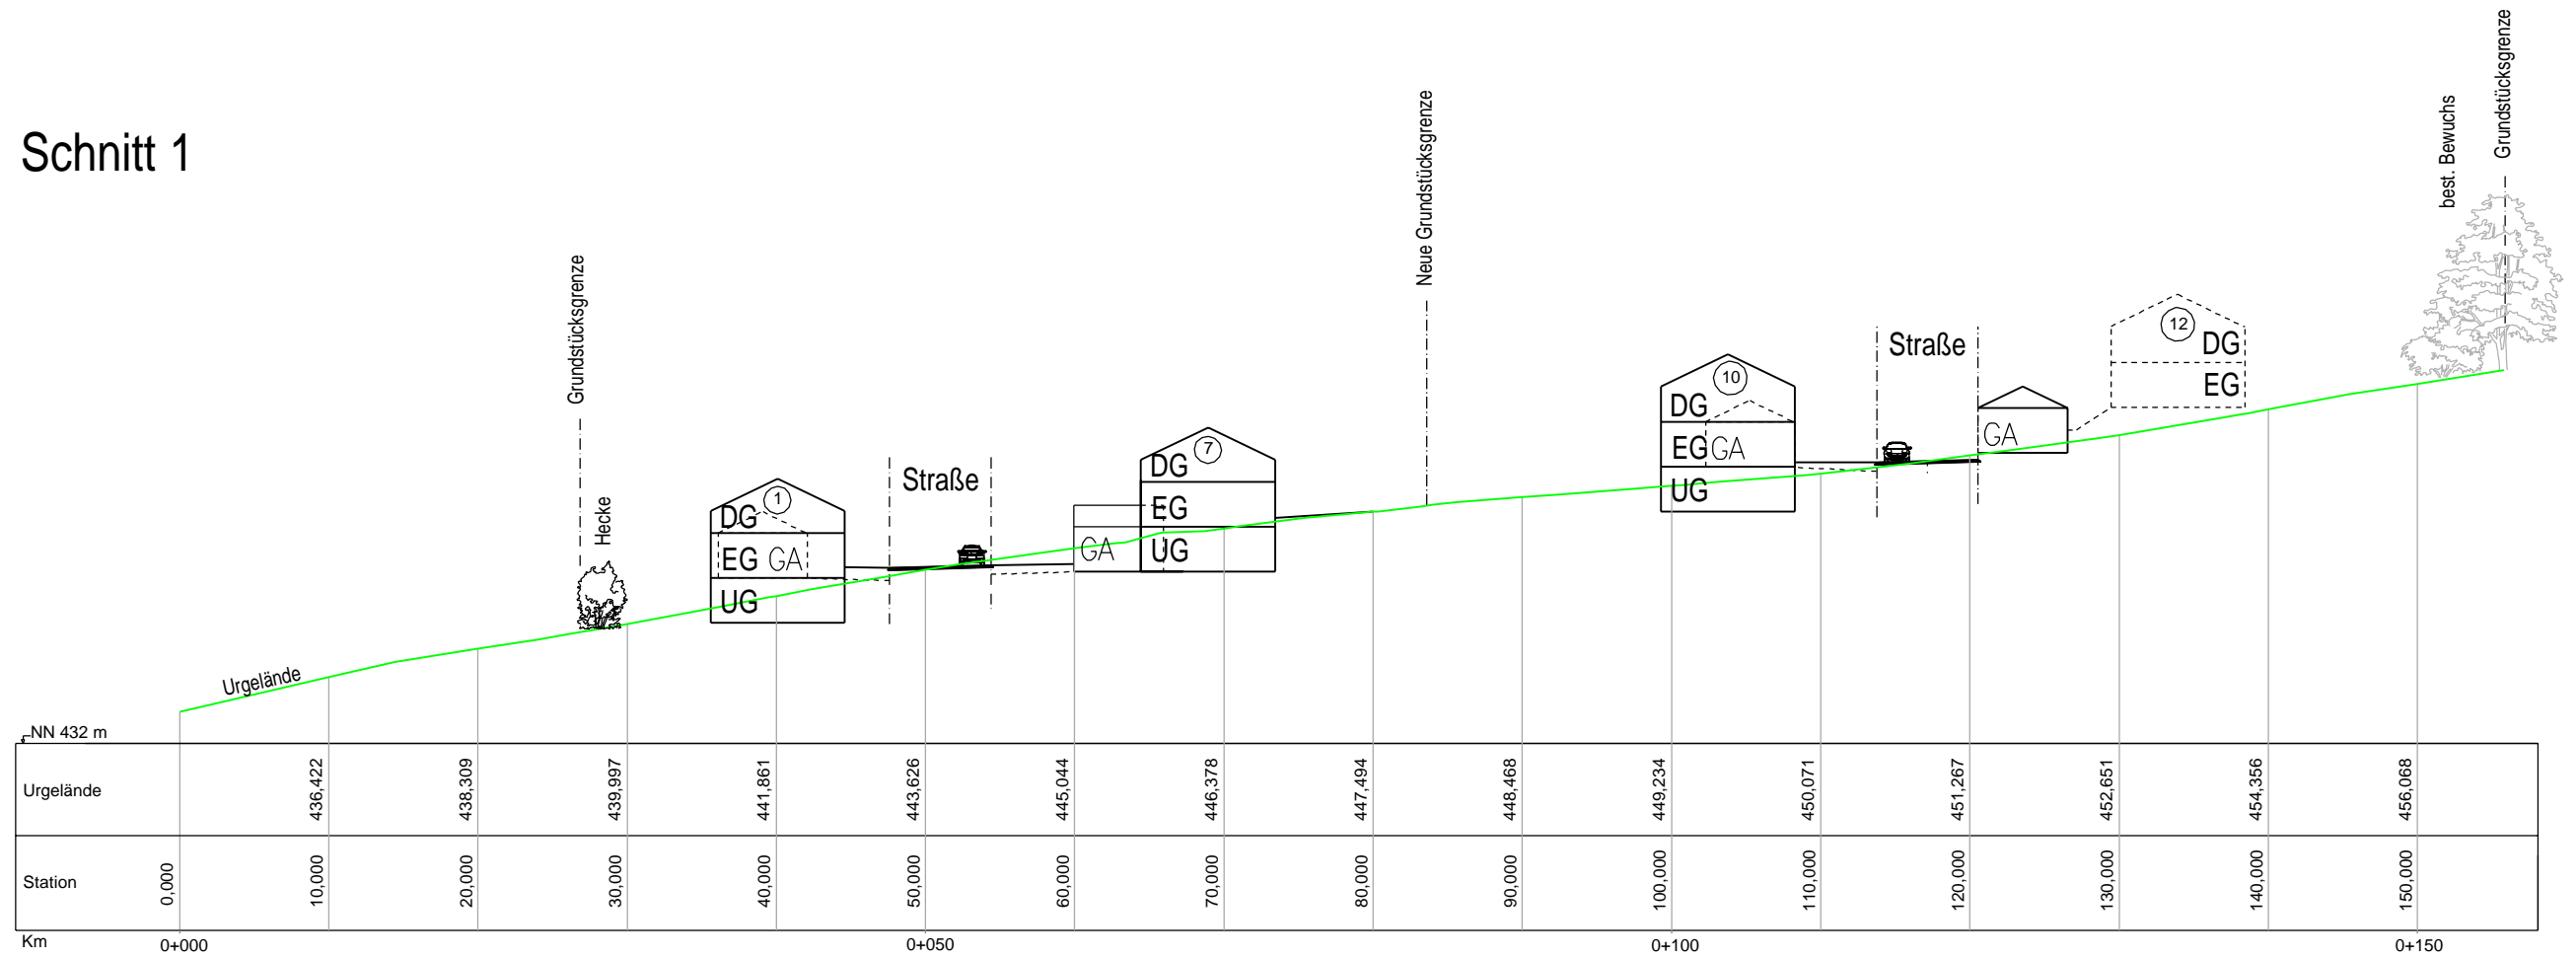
Schnitt 1

Grundstücksgrenze

Hecke

Urgelände

DG ①
EG GA
UG

Straße

GA

DG ⑦
EG
UG

Neue Grundstücksgrenze

DG ⑩
EG GA
UG

Straße

GA

⑫ DG
EG

best. Bewuchs

Grundstücksgrenze

NN 432 m

| Urgelände | | 436,422 | 438,309 | 439,997 | 441,861 | 443,626 | 445,044 | 446,378 | 447,494 | 448,468 | 449,234 | 450,071 | 451,267 | 452,651 | 454,356 | 456,068 |
|---|---|---|---|---|---|---|---|---|---|---|---|---|---|---|---|---|
| Station | 0,000 | 10,000 | 20,000 | 30,000 | 40,000 | 50,000 | 60,000 | 70,000 | 80,000 | 90,000 | 100,000 | 110,000 | 120,000 | 130,000 | 140,000 | 150,000 |

Km 0+000 0+050 0+100 0+150